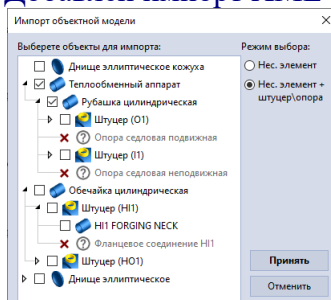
Добавьте импорт IFC

Импорт объектной модели

Выберете объекты для импорта:

Днище эллиптического кожуха
Теплообменный аппарат
Рубашка цилиндрическая
Штуцер (O1)
Опора седловая подвижная
Штуцер (I1)
Опора седловая неподвижная
Обечайка цилиндрическая
Штуцер (HI1)
HI1 FORGING NECK
Фланцевое соединение HI1
Штуцер (HO1)
Днище эллиптическое

Режим выбора:
Нес. элемент
Нес. элемент + штуцер\опора

Принять
Отменить